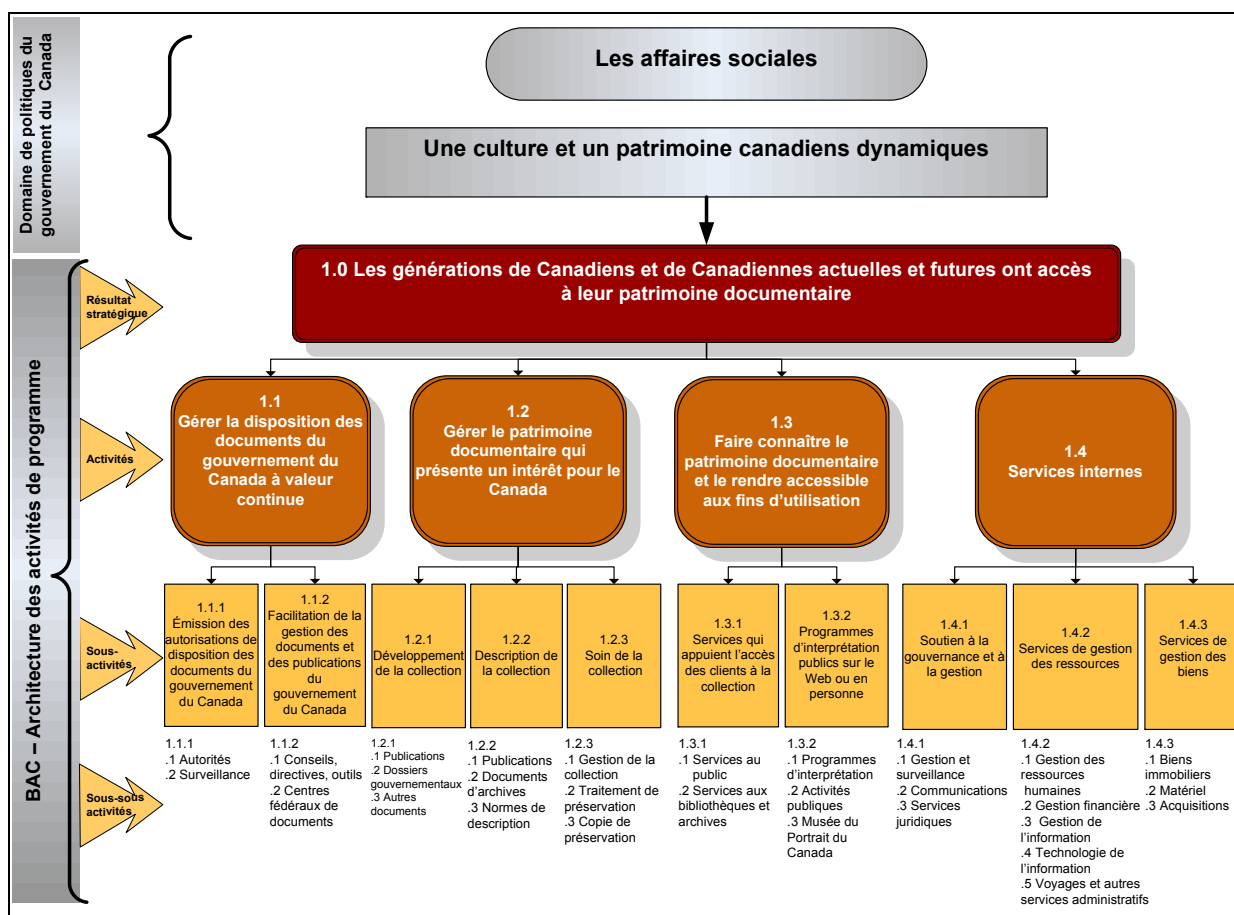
Domaine de politiques du gouvernement du Canada

Les affaires sociales

Une culture et un patrimoine canadiens dynamiques

BAC – Architecture des activités de programme

Résultat stratégique

1.0 Les générations de Canadiens et de Canadiennes actuelles et futures ont accès à leur patrimoine documentaire

Activités

1.1
Gérer la disposition des documents du gouvernement du Canada à valeur continue

1.2
Gérer le patrimoine documentaire qui présente un intérêt pour le Canada

1.3
Faire connaître le patrimoine documentaire et le rendre accessible aux fins d'utilisation

1.4
Services internes

Sous-activités

1.1.1
Émission des autorisations de disposition des documents du gouvernement du Canada

1.1.2
Facilitation de la gestion des documents et des publications du gouvernement du Canada

1.2.1
Développement de la collection

1.2.2
Description de la collection

1.2.3
Soin de la collection

1.3.1
Services qui appuient l'accès des clients à la collection

1.3.2
Programmes d'interprétation publics sur le Web ou en personne

1.4.1
Soutien à la gouvernance et à la gestion

1.4.2
Services de gestion des ressources

1.4.3
Services de gestion des biens

Sous-sous activités

1.1.1
.1 Autorités
.2 Surveillance

1.1.2
.1 Conseils, directives, outils
.2 Centres fédéraux de documents

1.2.1
.1 Publications
.2 Dossiers gouvernementaux
.3 Autres documents

1.2.2
.1 Publications
.2 Documents d'archives
.3 Normes de description

1.2.3
.1 Gestion de la collection
.2 Traitement de préservation
.3 Copie de préservation

1.3.1
.1 Services au public
.2 Services aux bibliothèques et archives

1.3.2
.1 Programmes d'interprétation
.2 Activités publiques
.3 Musée du Portrait du Canada

1.4.1
.1 Gestion et surveillance
.2 Communications
.3 Services juridiques

1.4.2
.1 Gestion des ressources humaines
.2 Gestion financière
.3 Gestion de l'information
.4 Technologie de l'information
.5 Voyages et autres services administratifs

1.4.3
.1 Biens immobiliers
.2 Matériel
.3 Acquisitions